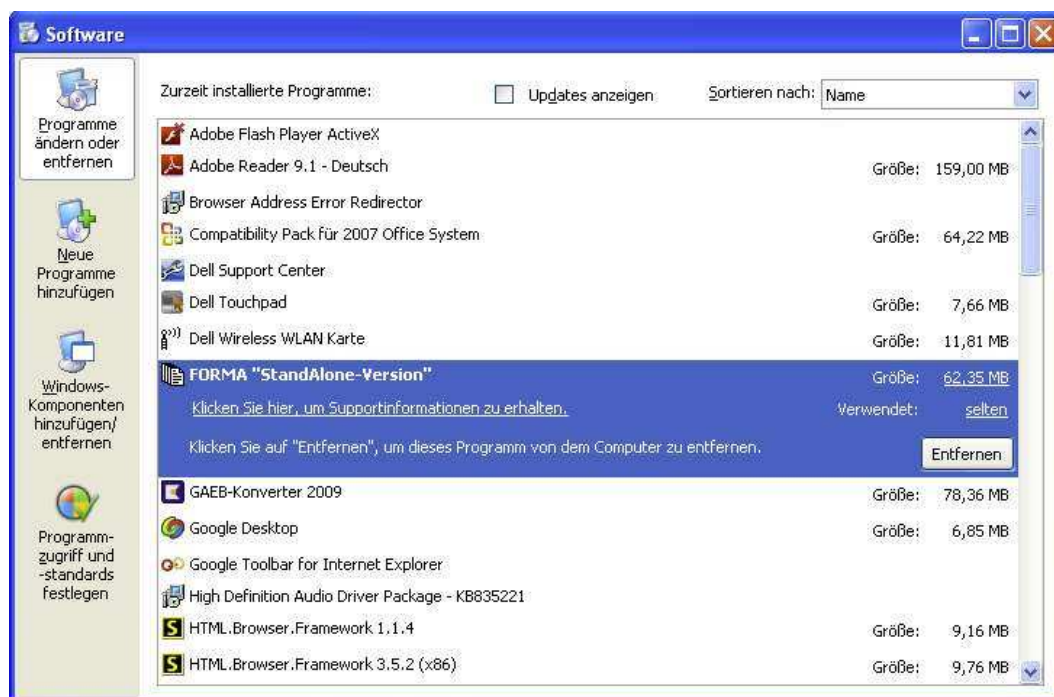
Software

Programme ändern oder entfernen

Neue Programme hinzufügen

Windows-Komponenten hinzufügen/ entfernen

Programmzugriff und -standards festlegen

Zurzeit installierte Programme:

Updates anzeigen

Sortieren nach: Name

| | | |
|---|---|---|
| Adobe Flash Player ActiveX | | |
| Adobe Reader 9.1 - Deutsch | Größe: | 159,00 MB |
| Browser Address Error Redirector | | |
| Compatibility Pack für 2007 Office System | Größe: | 64,22 MB |
| Dell Support Center | | |
| Dell Touchpad | Größe: | 7,66 MB |
| Dell Wireless WLAN Karte | Größe: | 11,81 MB |
| FORMA "StandAlone-Version" | Größe: | 62,35 MB |
| Klicken Sie hier, um Supportinformationen zu erhalten. | Verwendet: | selten |
| Klicken Sie auf "Entfernen", um dieses Programm von dem Computer zu entfernen. | | Entfernen |
| GAEB-Konverter 2009 | Größe: | 78,36 MB |
| Google Desktop | Größe: | 6,85 MB |
| Google Toolbar for Internet Explorer | | |
| High Definition Audio Driver Package - KB835221 | | |
| HTML.Browser.Framework 1.1.4 | Größe: | 9,16 MB |
| HTML.Browser.Framework 3.5.2 (x86) | Größe: | 9,76 MB |